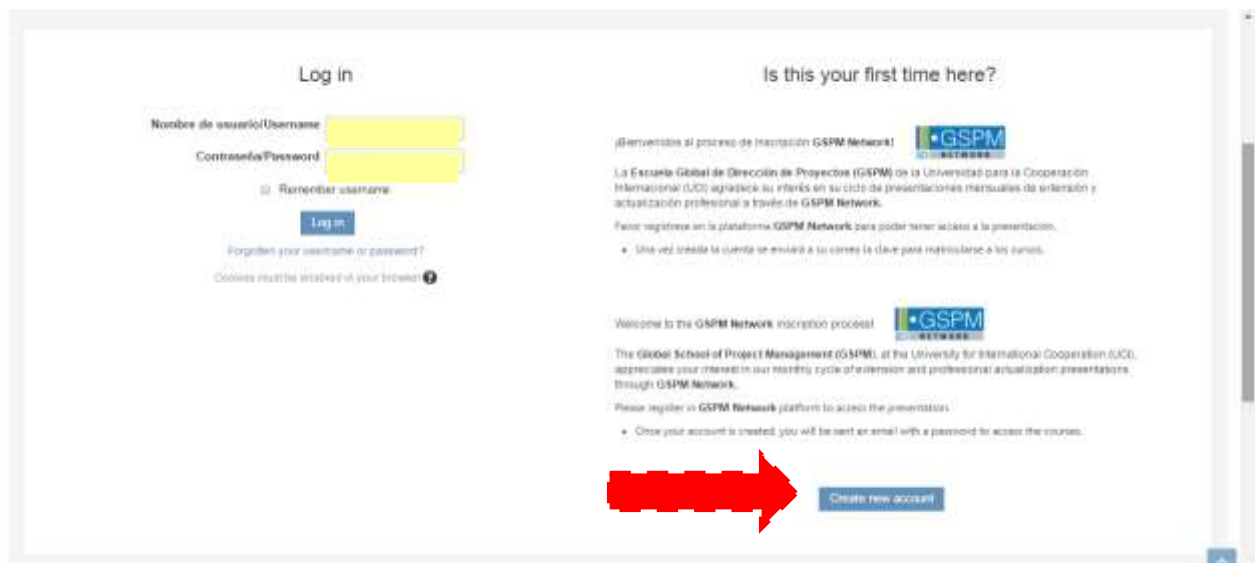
Log in

Nombre de usuario/Username

Contraseña/Password

Remember username

Log in

Forgotten your username or password?

Cookies must be enabled in your browser

Is this your first time here?

¡Bienvenidos al proceso de inscripción GSPM Network!

GSPM NETWORK

La Escuela Global de Dirección de Proyectos (GSPM) de la Universidad para la Cooperación Internacional (UCI) agradece su interés en su ciclo de presentaciones mensuales de extensión y actualización profesional a través de GSPM Network.

Favor registrese en la plataforma GSPM Network para poder tener acceso a la presentación.

• Una vez creada la cuenta se enviará a su correo la clave para matricularse a los cursos.

Welcome to the GSPM Network inscription process!

GSPM NETWORK

The Global School of Project Management (GSPM), at the University for International Cooperation (UCI), appreciates your interest in our monthly cycle of extension and professional actualization presentations through GSPM Network.

Please register in GSPM Network platform to access the presentation.

• Once your account is created, you will be sent an email with a password to access the courses.

Create new account